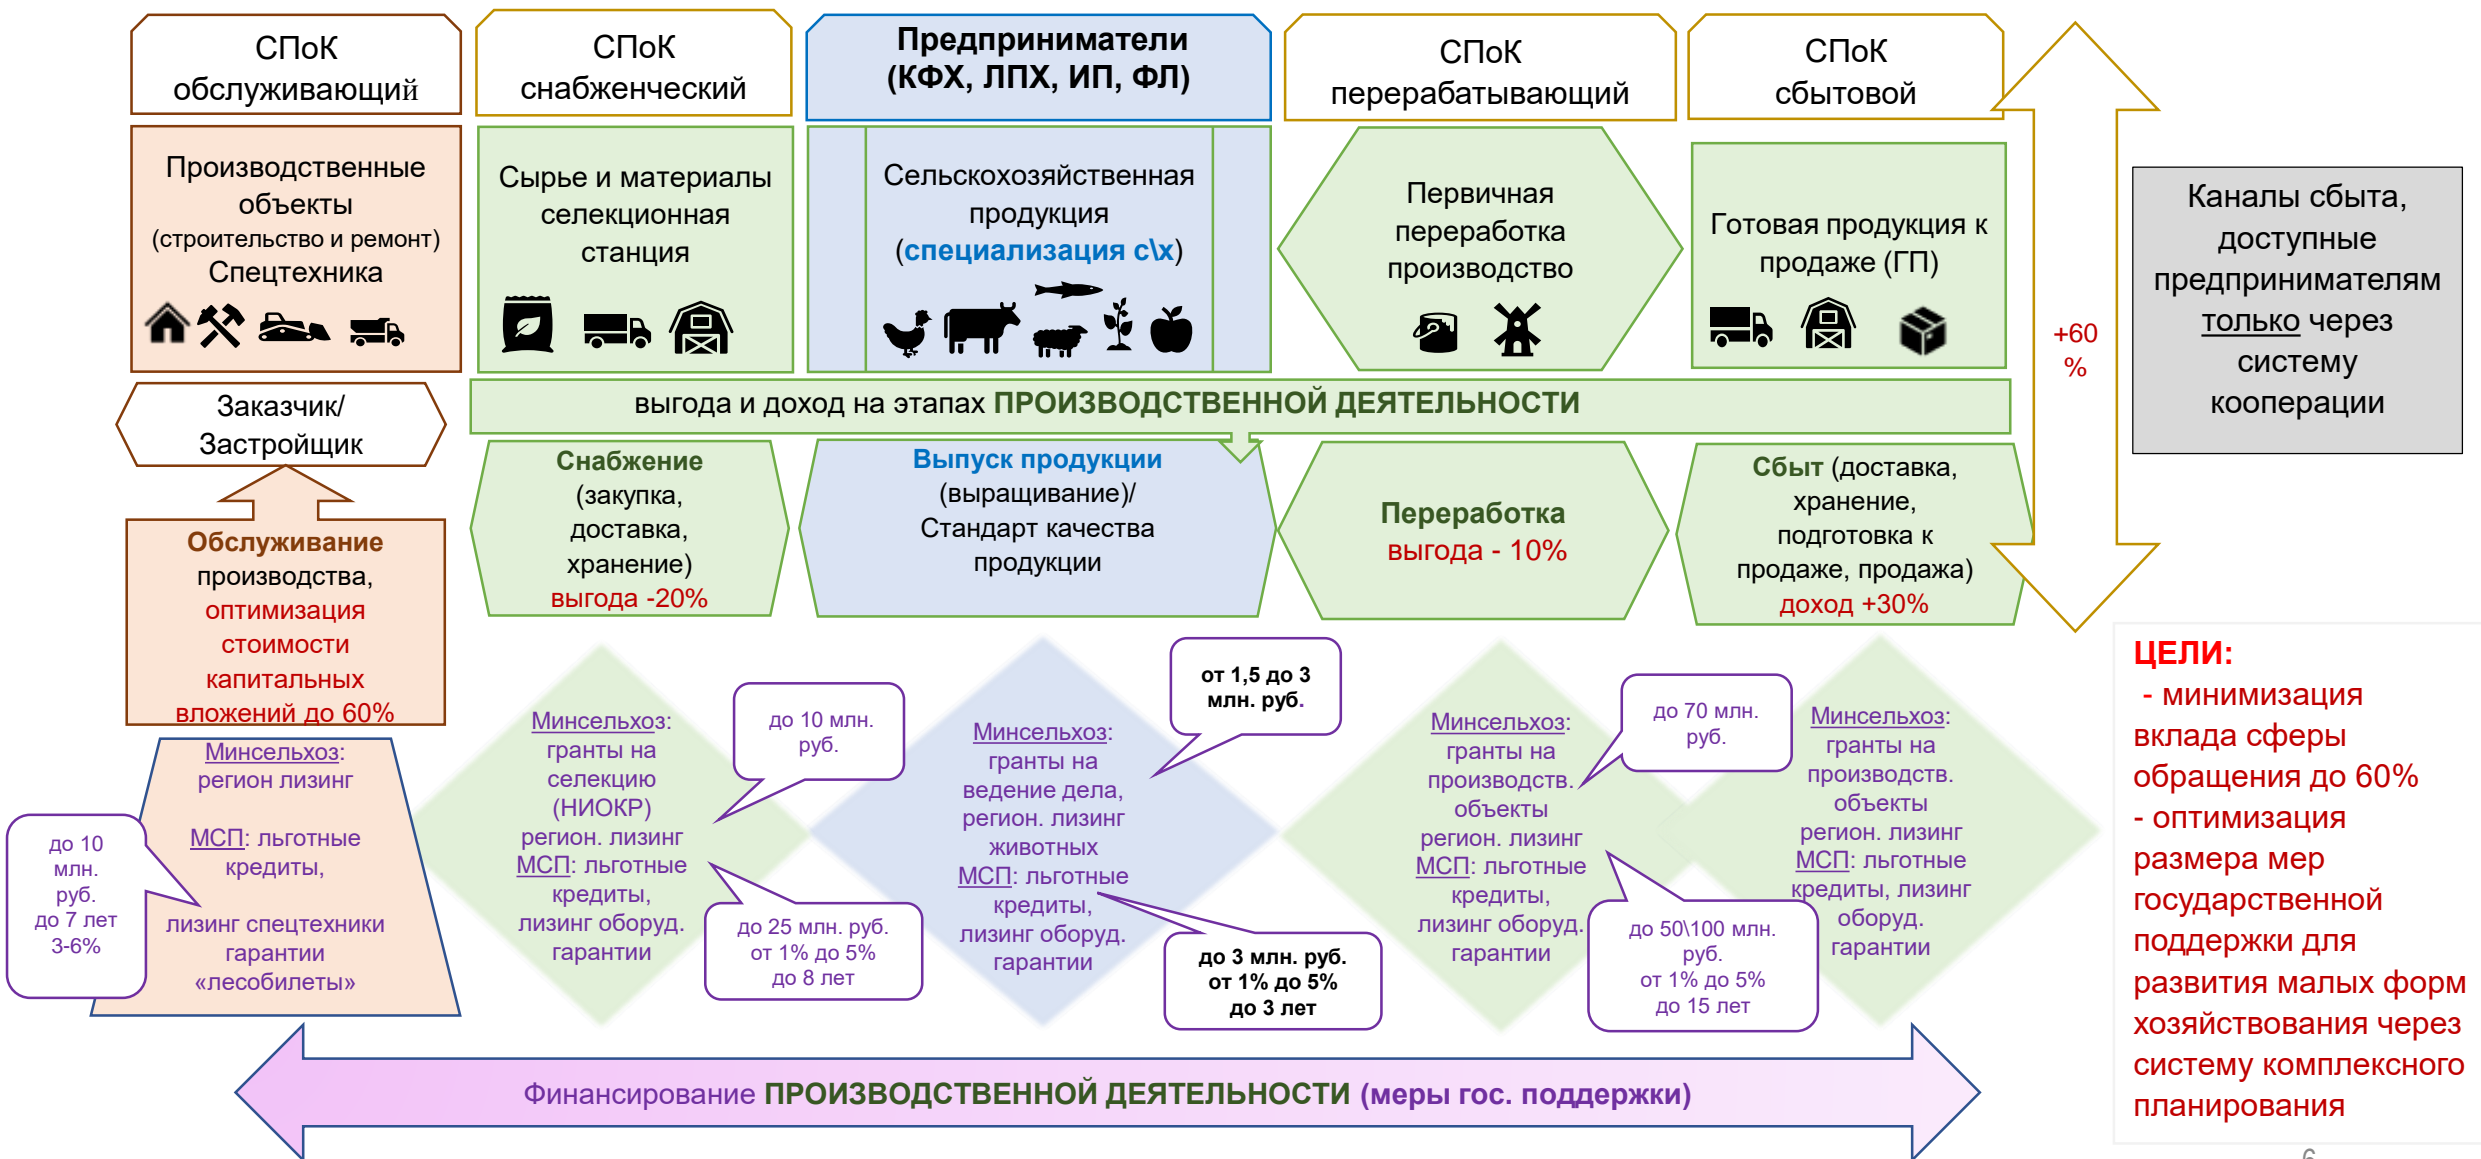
СПоК обслуживающий

СПоК снабженческий

Предприниматели (КФХ, ЛПХ, ИП, ФЛ)

СПоК перерабатывающий

СПоК сбытовой

Производственные объекты (строительство и ремонт) Спецтехника

Сырье и материалы селекционная станция

Сельскохозяйственная продукция (специализация с\х)

Первичная переработка производство

Готовая продукция к продаже (ГП)

Каналы сбыта, доступные предпринимателям только через систему кооперации

+60 %

Заказчик/ Застройщик

выгода и доход на этапах ПРОИЗВОДСТВЕННОЙ ДЕЯТЕЛЬНОСТИ

Снабжение (закупка, доставка, хранение) выгода -20%

Выпуск продукции (выращивание)/ Стандарт качества продукции

Переработка выгода - 10%

Сбыт (доставка, хранение, подготовка к продаже, продажа) доход +30%

Обслуживание производства, оптимизация стоимости капитальных вложений до 60%

Минсельхоз: регион лизинг

МСП: льготные кредиты,

лизинг спецтехники гарантии «лесобилеты»

до 10 млн. руб. до 7 лет 3-6%

Минсельхоз: гранты на селекцию (НИОКР) регион. лизинг МСП: льготные кредиты, лизинг оборуд. гарантии

до 10 млн. руб.

до 25 млн. руб. от 1% до 5% до 8 лет

Минсельхоз: гранты на ведение дела, регион. лизинг животных МСП: льготные кредиты, лизинг оборуд. гарантии

от 1,5 до 3 млн. руб.

до 3 млн. руб. от 1% до 5% до 3 лет

Минсельхоз: гранты на производств. объекты регион. лизинг МСП: льготные кредиты, лизинг оборуд. гарантии

до 70 млн. руб.

до 50\100 млн. руб. от 1% до 5% до 15 лет

Минсельхоз: гранты на производств. объекты регион. лизинг МСП: льготные кредиты, лизинг оборуд. гарантии

ЦЕЛИ:
- минимизация вклада сферы обращения до 60%
- оптимизация размера мер государственной поддержки для развития малых форм хозяйствования через систему комплексного планирования

Финансирование ПРОИЗВОДСТВЕННОЙ ДЕЯТЕЛЬНОСТИ (меры гос. поддержки)

6